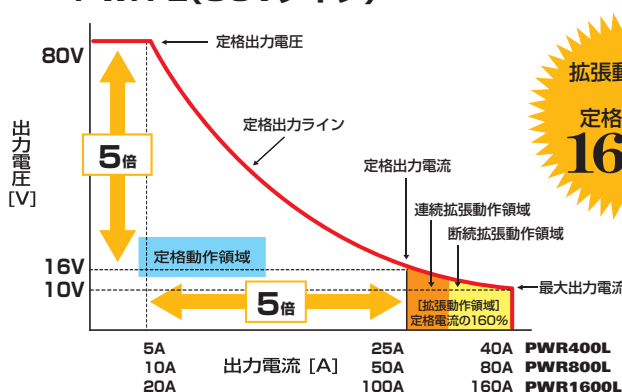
80V

定格出力電圧

出力電圧 [V]

5倍

定格出力ライン

定格出力電流

連続拡張動作領域

断続拡張動作領域

定格動作領域

16V

10V

最大出力電流

5倍

[拡張動作領域]
定格電流の160%

5A
10A
20A

出力電流 [A]

25A
50A
100A

40A PWR400L
80A PWR800L
160A PWR1600L

拡張動

定格
16